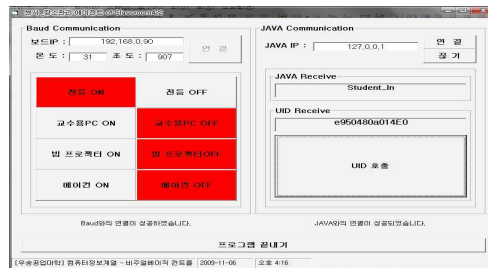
Baud Communication

보드IP : 192,168,0,90

연 결

온 도 : 31 조 도 : 907

전등 ON

전등 OFF

교수용PC ON

교수용PC OFF

빔 프로젝터 ON

빔 프로젝터OFF

에어컨 ON

에어컨 OFF

Baud와의 연결이 성공되었습니다.

JAVA Communication

JAVA IP : 127,0,0,1

연 결

끊 기

JAVA Receive

Student_In

UID Receive

e950480a014E0

UID 호출

JAVA와의 연결이 성공되었습니다.

프로그램 끝내기

[우송공업대학] 컴퓨터정보계열 - 비주얼베이직 컨트롤 | 2009-11-06 | 오후 4:16